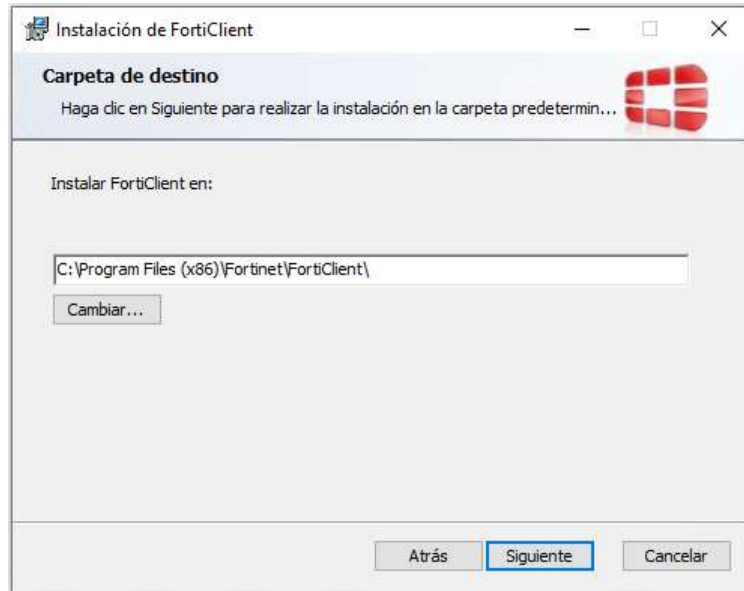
Instalación de FortiClient

Carpeta de destino

Haga clic en Siguiente para realizar la instalación en la carpeta predetermin...

Instalar FortiClient en:

C:\Program Files (x86)\Fortinet\FortiClient\

Cambiar...

Atrás

Siguiente

Cancelar